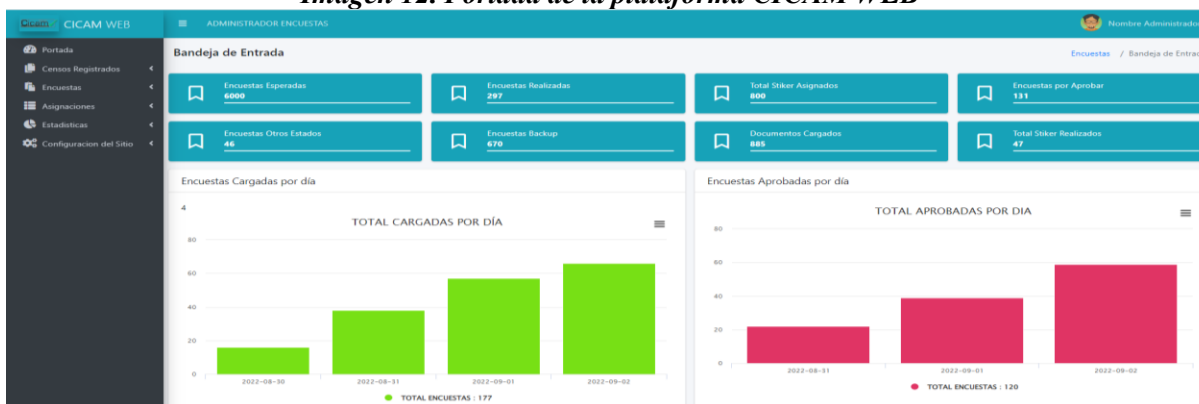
Imagen 12. Portada de la plataforma CICAM WEB

Cicam CICAM WEB

ADMINISTRADOR ENCUESTAS

Nombre Administrador

Portada
Censos Registrados
Encuestas
Asignaciones
Estadisticas
Configuracion del Sitio

Bandeja de Entrada

Encuestas / Bandeja de Entrad

Encuestas Esperadas
6000

Encuestas Realizadas
297

Total Stiker Asignados
800

Encuestas por Aprobar
131

Encuestas Otros Estados
46

Encuestas Backup
670

Documentos Cargados
885

Total Stiker Realizados
47

Encuestas Cargadas por día

TOTAL CARGADAS POR DÍA

4
80
60
40
20
0

2022-08-30
2022-08-31
2022-09-01
2022-09-02

TOTAL ENCUESTAS : 177

Encuestas Aprobadas por día

TOTAL APROBADAS POR DIA

80
60
40
20
0

2022-08-31
2022-09-01
2022-09-02

TOTAL ENCUESTAS : 120